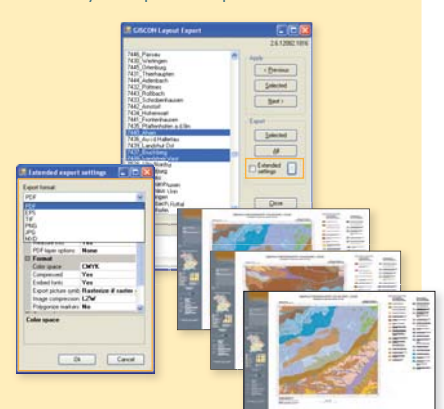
GISCON Layout Export

2.6.1.2002.1016

7446_Pessau
7447_Wertingen
7445_Ortenburg
7441_Thierhaupten
7434_Aetenbach
7432_Pöttmes
7433_Rottbach
7431_Schrobenhausen
7442_Aresing
7443_Hohenwart
7444_Frontenhausen
7435_Pfaffenhofen a.d.Ilm
7436_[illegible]
7436_Au i.d.Hallertau
7437_Landshut Ost
7438_Buchberg
7439_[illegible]
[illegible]
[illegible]

Apply
< Previous
Selected
Next >

Export
Selected
All
Extended settings

Close

Extended export settings

Export format:
PDF
PDF
EPS
TIF
PNG
JPG
NVD

PDF layer options: None
Format
Color space: CMYK
Compressed: Yes
Embed fonts: Yes
Export picture (and): Rasterize if neede
Image compression: LZW
Pregionize markers: No

Color space

Ok
Cancel